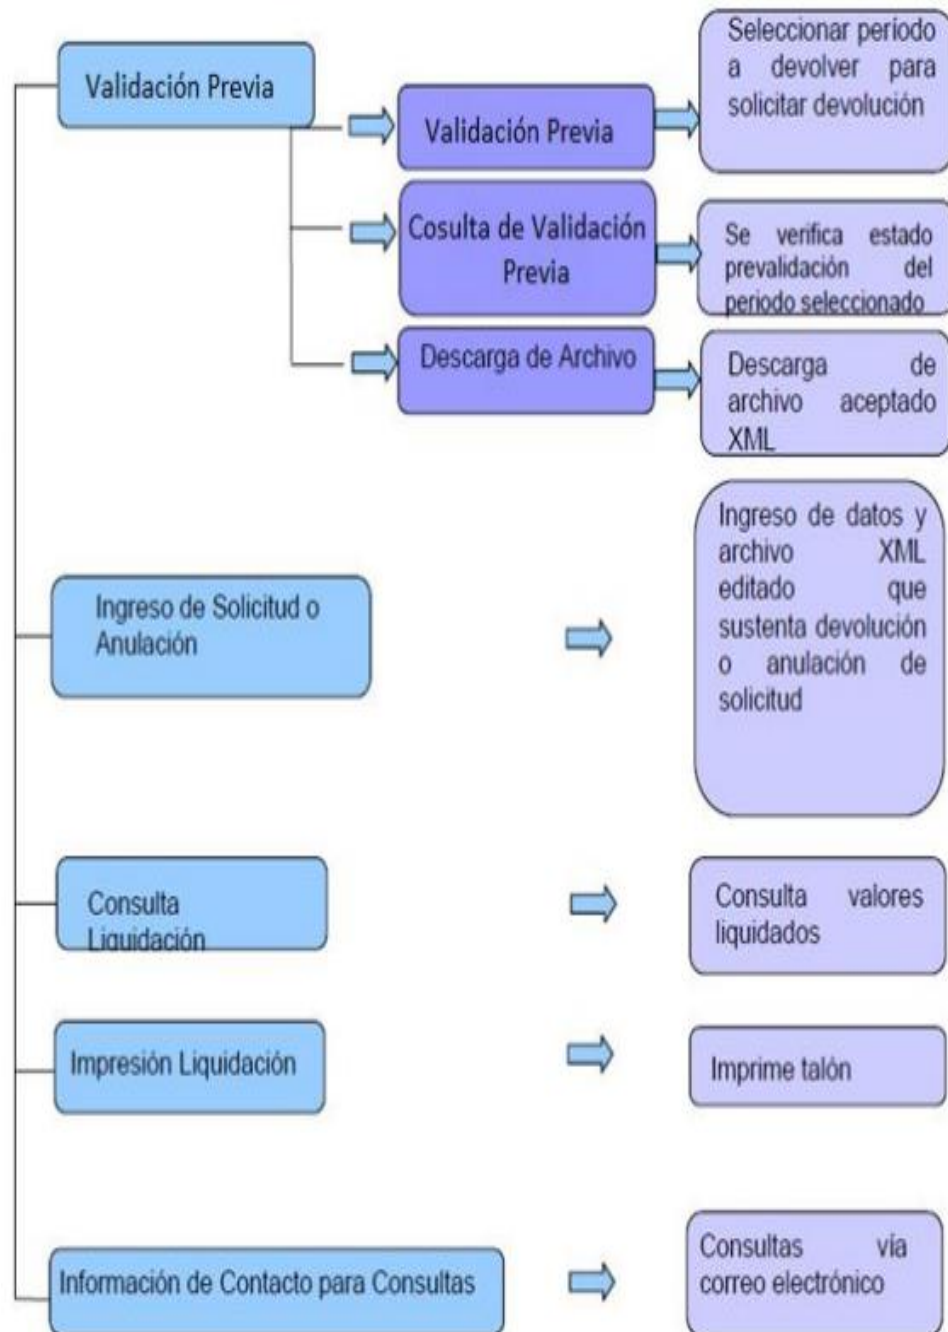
Validación Previa

Validación Previa

Seleccionar período a devolver para solicitar devolución

Cosulta de Validación Previa

Se verifica estado prevalidación del periodo seleccionado

Descarga de Archivo

Descarga de archivo aceptado XML

Ingreso de Solicitud o Anulación

Ingreso de datos y archivo XML editado que sustenta devolución o anulación de solicitud

Consulta Liquidación

Consulta valores liquidados

Impresión Liquidación

Imprime talón

Información de Contacto para Consultas

Consultas vía correo electrónico